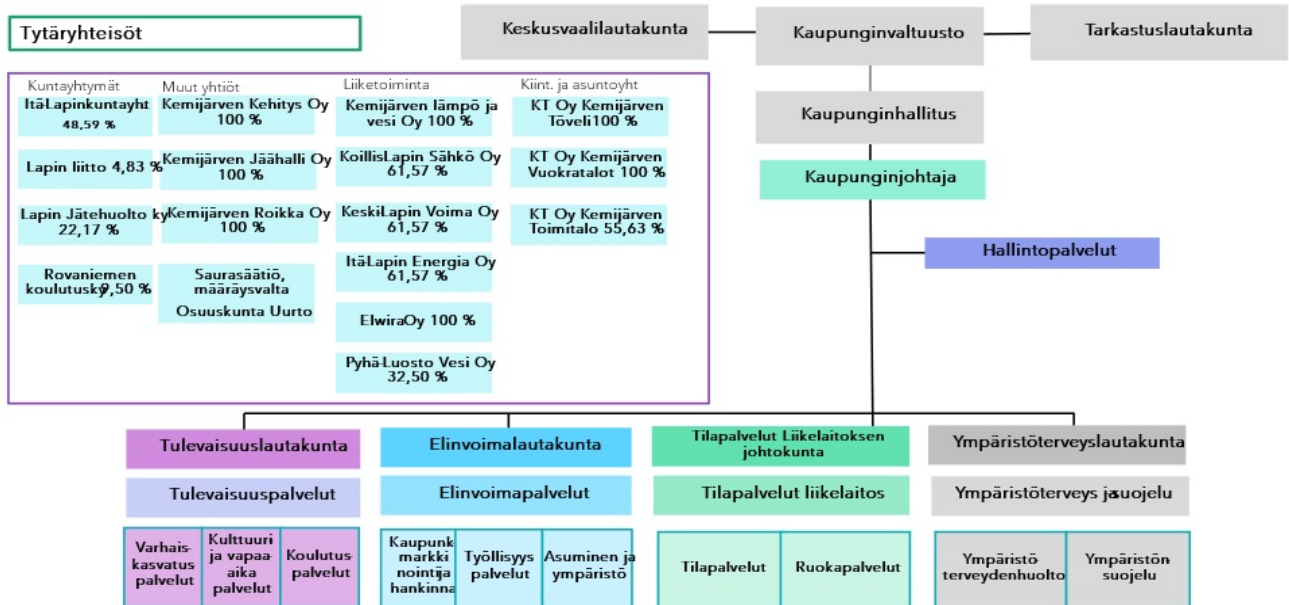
Tytäryhteisöt

Keskusvaalilautakunta

Kaupunginvaltuusto

Tarkastuslautakunta

Kaupunginhallitus

Kaupunginjohtaja

Hallintopalvelut

Kuntayhtymät

Itä-Lapinkuntayht 48,59 %

Lapin liitto 4,83 %

Lapin Jätehuolto ky 22,17 %

Rovaniemen koulutusky 9,50 %

Muut yhtiöt

Kemijärven Kehitys Oy 100 %

Kemijärven Jäähalli Oy 100 %

Kemijärven Roikka Oy 100 %

Saurasäätiö, määräysvalta

Osuuskunta Uurto

Liiketoiminta

Kemijärven lämpö ja vesi Oy 100 %

KoillisLapin Sähkö Oy 61,57 %

KeskiLapin Voima Oy 61,57 %

ItäLapin Energia Oy 61,57 %

ElwiraOy 100 %

Pyhä-Luosto Vesi Oy 32,50 %

Kiint. ja asuntoyht

KT Oy Kemijärven Töveli100 %

KT Oy Kemijärven Vuokratalot 100 %

KT Oy Kemijärven Toimitalo 55,63 %

Tulevaisuuslautakunta

Tulevaisuuspalvelut

Varhais-kasvatus palvelut

Kulttuuri ja vapaa-aika palvelut

Koulutus-palvelut

Elinvoimalautakunta

Elinvoimapalvelut

Kaupunk markki nointija hankinna

Työllisyys palvelut

Asuminen ja ympäristö

Tilapalvelut Liikelaitoksen johtokunta

Tilapalvelut liikelaitos

Tilapalvelut

Ruokapalvelut

Ympäristöterveyslautakunta

Ympäristöterveys ja suojelu

Ympäristö terveydenhuolto

Ympäristön suojelu